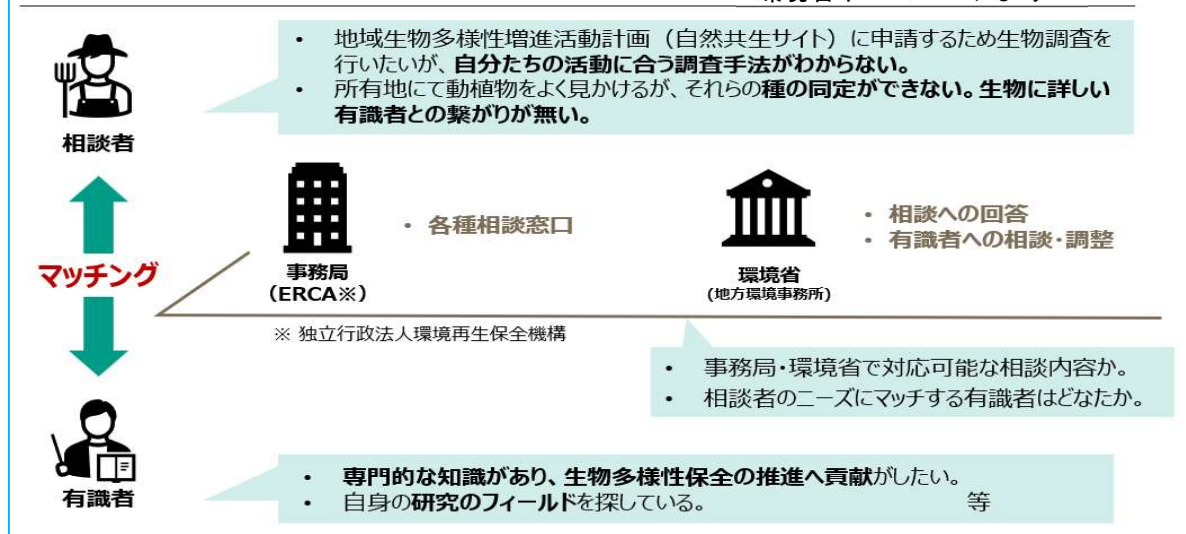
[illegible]

相談者

• 地域生物多様性増進活動計画（自然共生サイト）に申請するため生物調査を行いたいが、自分たちの活動に合う調査手法がわからない。
• 所有地にて動植物をよく見かけるが、それらの種の同定ができない。生物に詳しい有識者との繋がりが無い。

マッチング

事務局
（ERCA※）

• 各種相談窓口

環境省
（地方環境事務所）

• 相談への回答
• 有識者への相談・調整

※ 独立行政法人環境再生保全機構

• 事務局・環境省で対応可能な相談内容か。
• 相談者のニーズにマッチする有識者はどなたか。

有識者

• 専門的な知識があり、生物多様性保全の推進へ貢献がしたい。
• 自身の研究のフィールドを探している。 等